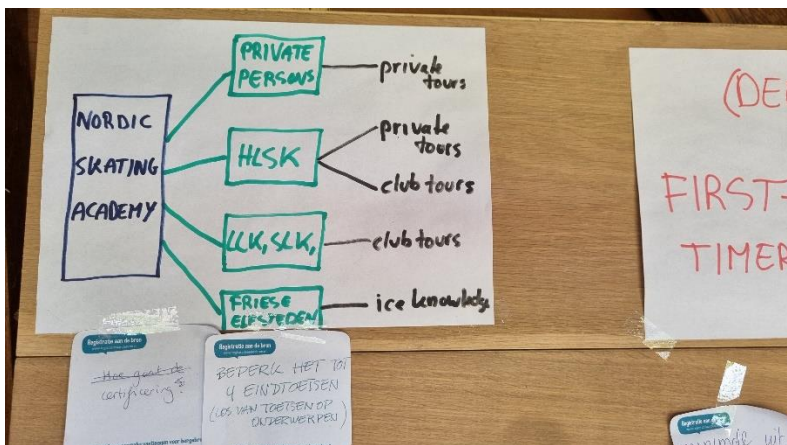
NORDIC SKATING ACADEMY

PRIVATE PERSONS — private tours

HLSK — private tours — club tours

LLK, SLK, — club tours

FRIESE ELFSTEDEN — ice knowledge

(DE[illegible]

FIRST-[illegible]

TIMER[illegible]

Registratie aan de bron

~~Hoe gaat de~~ certificering?

Registratie aan de bron

BEPERK HET TOT 4 EINDTOETSEN (LOS VAN TOETSEN OP ONDERWERPEN)

Registratie aan de bron

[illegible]minde uit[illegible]